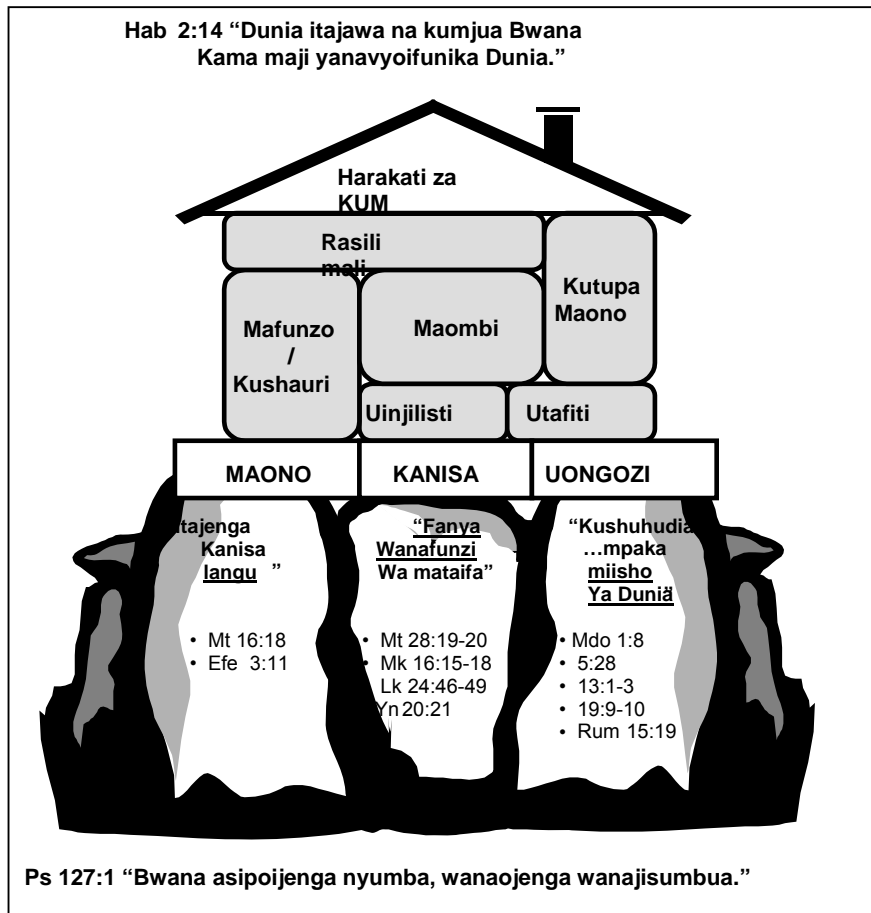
Hab 2:14 "Dunia itajawa na kumjua Bwana Kama maji yanavyoifunika Dunia."

Harakati za KUM

Rasili mali

Kutupa Maono

Mafunzo / Kushauri

Maombi

Uinjilisti

Utafiti

MAONO

KANISA

UONGOZI

itajenga Kanisa langu "

• Mt 16:18
• Efe 3:11

"Fanya Wanafunzi Wa mataifa"

• Mt 28:19-20
• Mk 16:15-18
Lk 24:46-49
Yn 20:21

"Kushuhudia …mpaka miisho Ya Dunia"

• Mdo 1:8
• 5:28
• 13:1-3
• 19:9-10
• Rum 15:19

Ps 127:1 "Bwana asipoijenga nyumba, wanaojenga wanajisumbua."